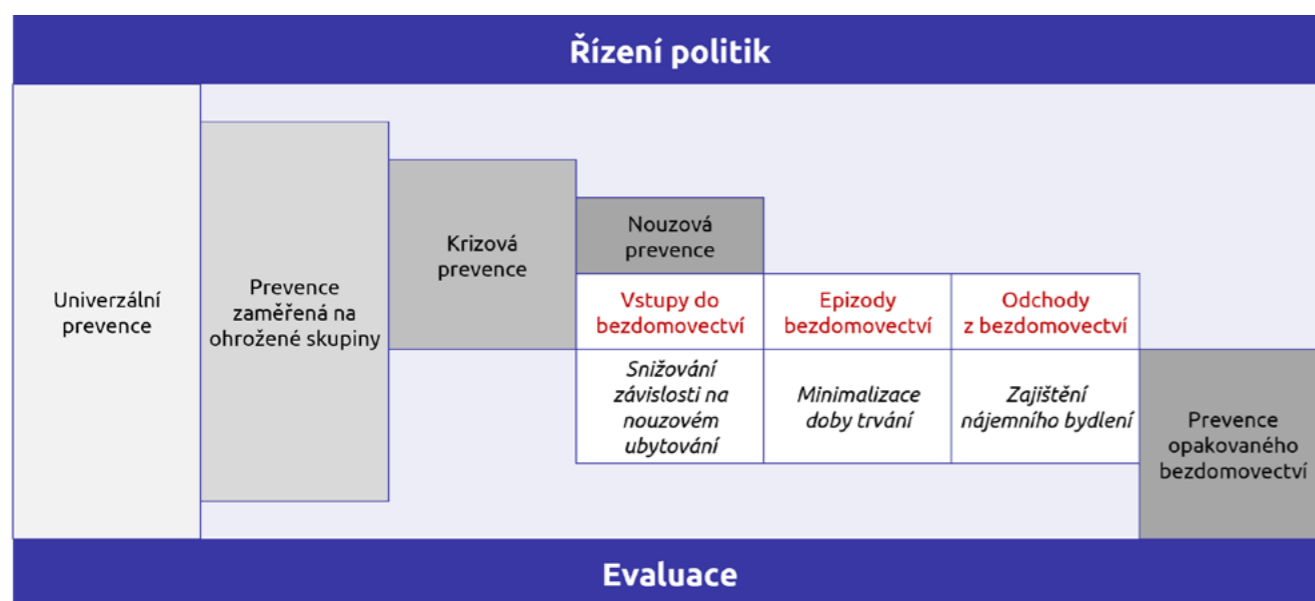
Řízení politik

Univerzální prevence

Prevence zaměřená na ohrožené skupiny

Krizová prevence

Nouzová prevence

Vstupy do bezdomovectví

Epizody bezdomovectví

Odchody z bezdomovectví

Snižování závislosti na nouzovém ubytování

Minimalizace doby trvání

Zajištění nájemního bydlení

Prevence opakovaného bezdomovectví

Evaluace